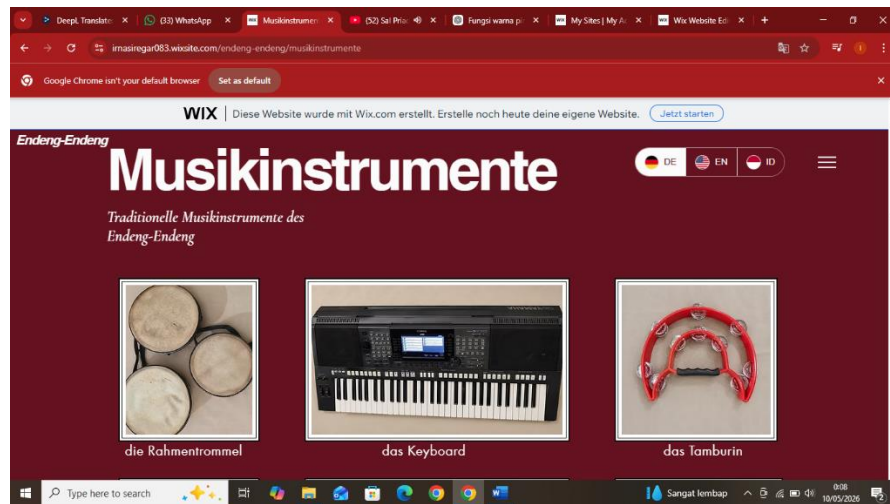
DeepL Translate ×
(33) WhatsApp ×
Musikinstrumente ×
(52) Sal Priac ×
Fungsi warna p ×
My Sites | My A ×
Wix Website Ed ×
+

irnasiregar083.wixsite.com/endeng-endeng/musikinstrumente

Google Chrome isn't your default browser
Set as default

WIX | Diese Website wurde mit Wix.com erstellt. Erstelle noch heute deine eigene Website.
Jetzt starten

Endeng-Endeng

Musikinstrumente

DE
EN
ID

Traditionelle Musikinstrumente des Endeng-Endeng

die Rahmentrommel

das Keyboard

das Tamburin

Type here to search

Sangat lembap
0:08
10/05/2026